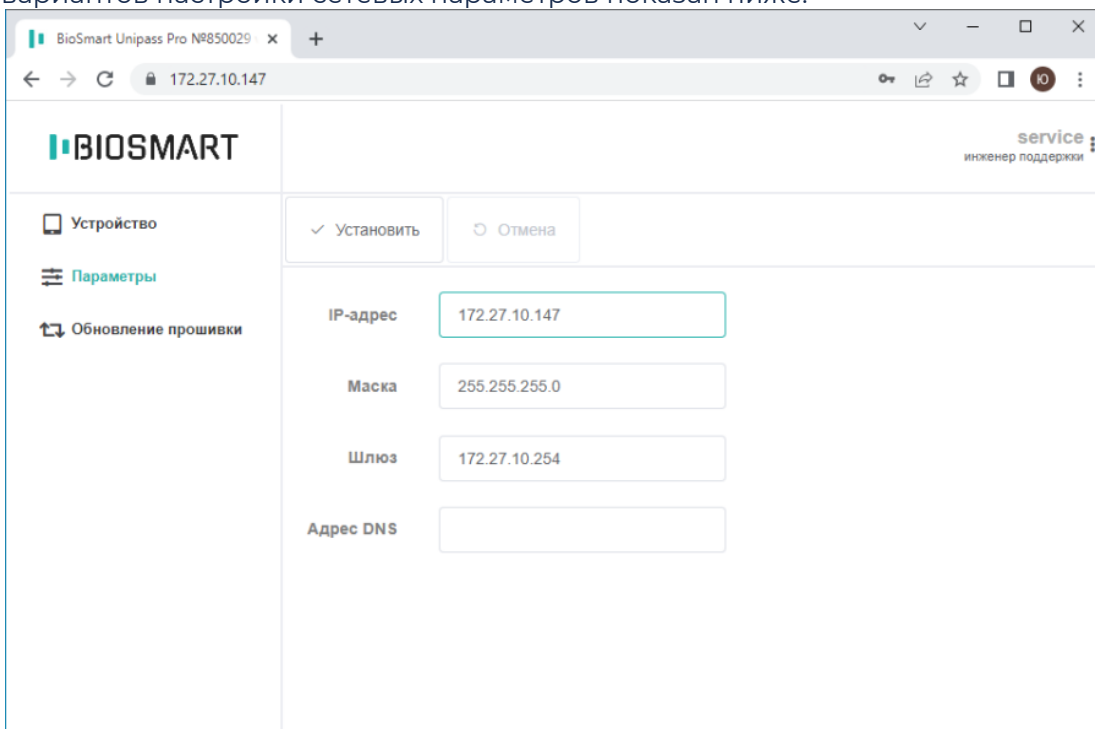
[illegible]

BioSmart Unipass Pro №850029

172.27.10.147

BIOSMART

service
инженер поддержки

Устройство

Параметры

Обновление прошивки

✓ Установить

Отмена

IP-адрес 172.27.10.147

Маска 255.255.255.0

Шлюз 172.27.10.254

Адрес DNS